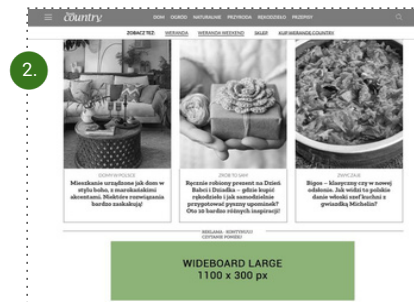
2.

country

DOM OGRÓD NATURALNIE PRZYRODA REKODZIEŁO PRZEPISY

ZOBACZ TEŻ: WERANDA WERANDA WEEKEND SKLEP KUP WERANDĘ COUNTRY

DOM W POLSCE
Mieszkanie urządzone jak dom w stylu boho, z marokańskimi akcentami. Niektóre rozwiązania bardzo zaskakują!

ZRÓB TO SAM
Ręcznie robiony prezent na Dzień Babci i Dziadka – gdzie kupić rękodzieło i jak samodzielnie przygotować pyszny upominek? Oto 10 bardzo różnych inspiracji!

ZWYCZAJE
Bigos – klasyczny czy w nowej odsłonie. Jak widzi tę polskie danie włoski szef kuchni z gwiazdką Michelin?

REKLAMA · KONTYNUUJ CZYTANIE PONIŻEJ

WIDEBOARD LARGE
1100 x 300 px